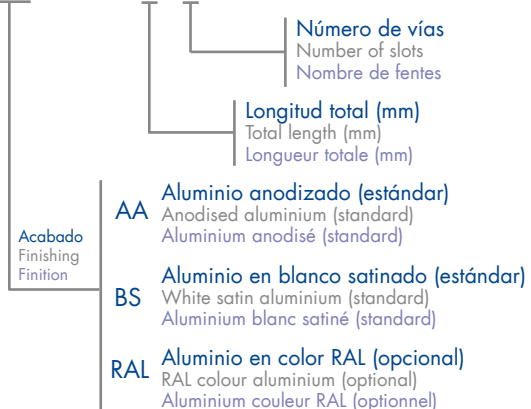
Número de vías
Number of slots
Nombre de fentes

Longitud total (mm)
Total length (mm)
Longueur totale (mm)

Acabado
Finishing
Finition

AA
Aluminio anodizado (estándar)
Anodised aluminium (standard)
Aluminium anodisé (standard)

BS
Aluminio en blanco satinado (estándar)
White satin aluminium (standard)
Aluminium blanc satiné (standard)

RAL
Aluminio en color RAL (opcional)
RAL colour aluminium (optional)
Aluminium couleur RAL (optionnel)